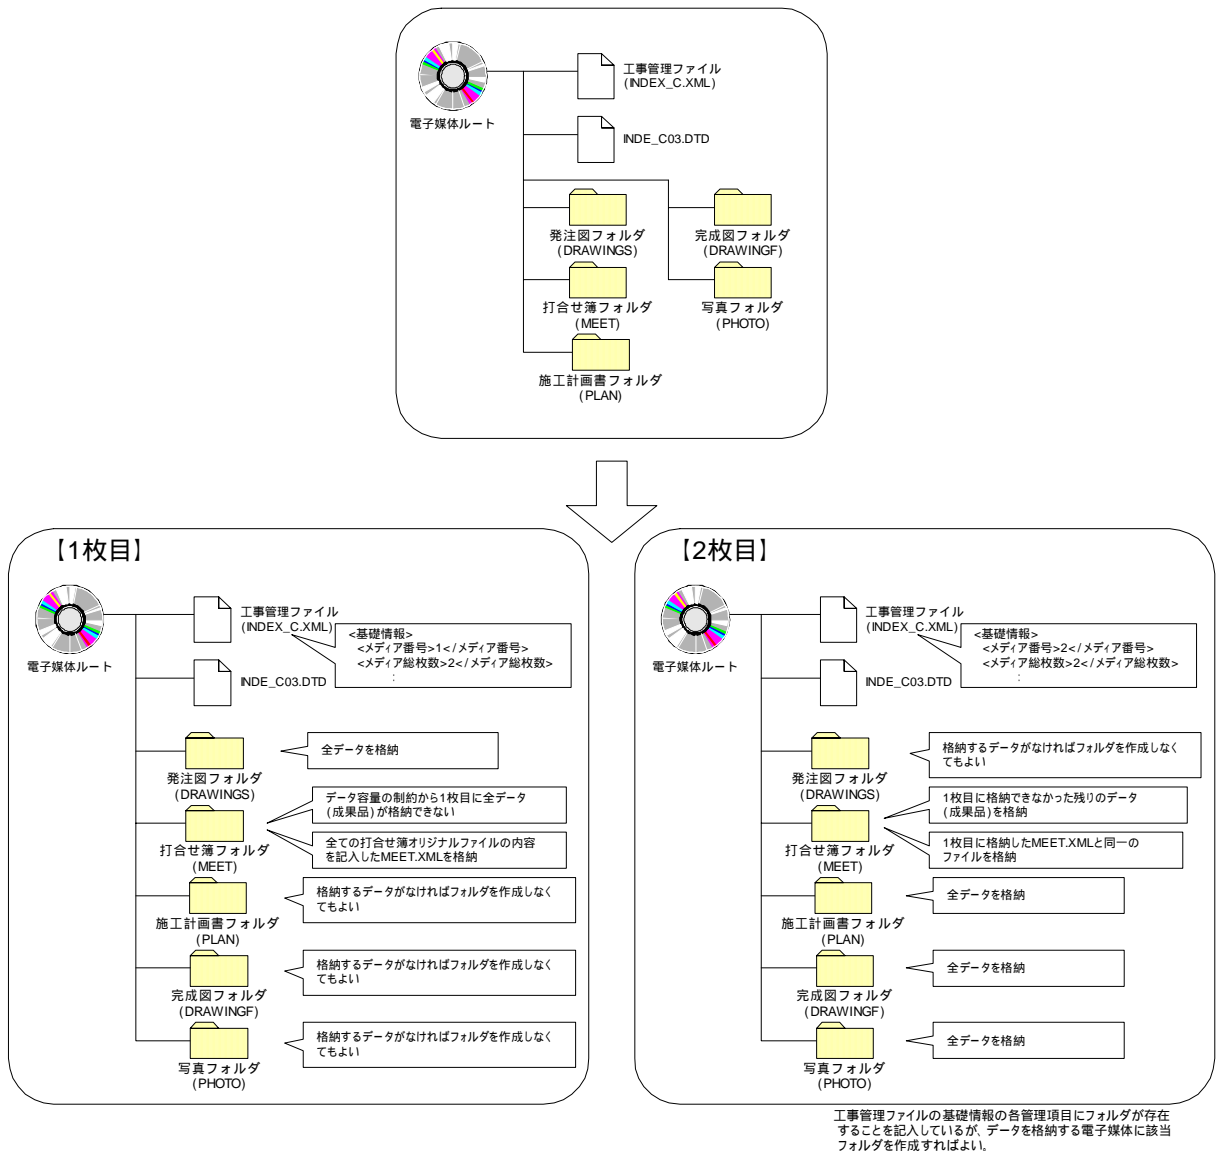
電子媒体ルート

工事管理ファイル
(INDEX_C.XML)

INDE_C03.DTD

発注図フォルダ
(DRAWINGS)

完成図フォルダ
(DRAWINGF)

打合せ簿フォルダ
(MEET)

写真フォルダ
(PHOTO)

施工計画書フォルダ
(PLAN)

【1枚目】

電子媒体ルート

工事管理ファイル
(INDEX_C.XML)

<基礎情報>
<メディア番号>1</メディア番号>
<メディア総枚数>2</メディア総枚数>
:

INDE_C03.DTD

発注図フォルダ
(DRAWINGS)

全データを格納

打合せ簿フォルダ
(MEET)

データ容量の制約から1枚目に全データ（成果品）が格納できない

全ての打合せ簿オリジナルファイルの内容を記入したMEET.XMLを格納

施工計画書フォルダ
(PLAN)

格納するデータがなければフォルダを作成しなくてもよい

完成図フォルダ
(DRAWINGF)

格納するデータがなければフォルダを作成しなくてもよい

写真フォルダ
(PHOTO)

格納するデータがなければフォルダを作成しなくてもよい

【2枚目】

電子媒体ルート

工事管理ファイル
(INDEX_C.XML)

<基礎情報>
<メディア番号>2</メディア番号>
<メディア総枚数>2</メディア総枚数>
:

INDE_C03.DTD

発注図フォルダ
(DRAWINGS)

格納するデータがなければフォルダを作成しなくてもよい

打合せ簿フォルダ
(MEET)

1枚目に格納できなかった残りのデータ（成果品）を格納

1枚目に格納したMEET.XMLと同一のファイルを格納

施工計画書フォルダ
(PLAN)

全データを格納

完成図フォルダ
(DRAWINGF)

全データを格納

写真フォルダ
(PHOTO)

全データを格納

工事管理ファイルの基礎情報の各管理項目にフォルダが存在することを記入しているが、データを格納する電子媒体に該当フォルダを作成すればよい。